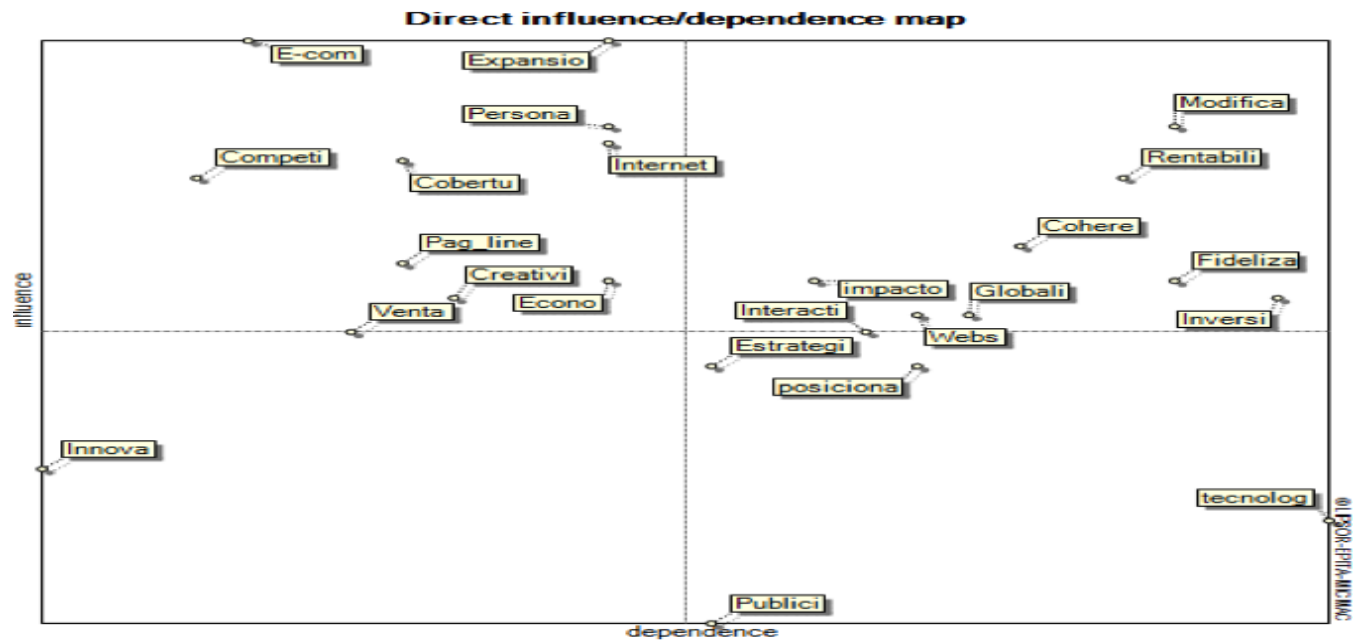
Direct influence/dependence map

E-com
Expansio
Persona
Modifica
Competi
Internet
Rentabili
Cobertu
Cohere
Pag_line
Creativi
Fideliza
Econo
impacto
Globali
Venta
Interacti
Inversi
Webs
Estrategi
posiciona
Innova
tecnolog
Publici

influence
dependence
©LIPSOR-EPITA-MICMAC